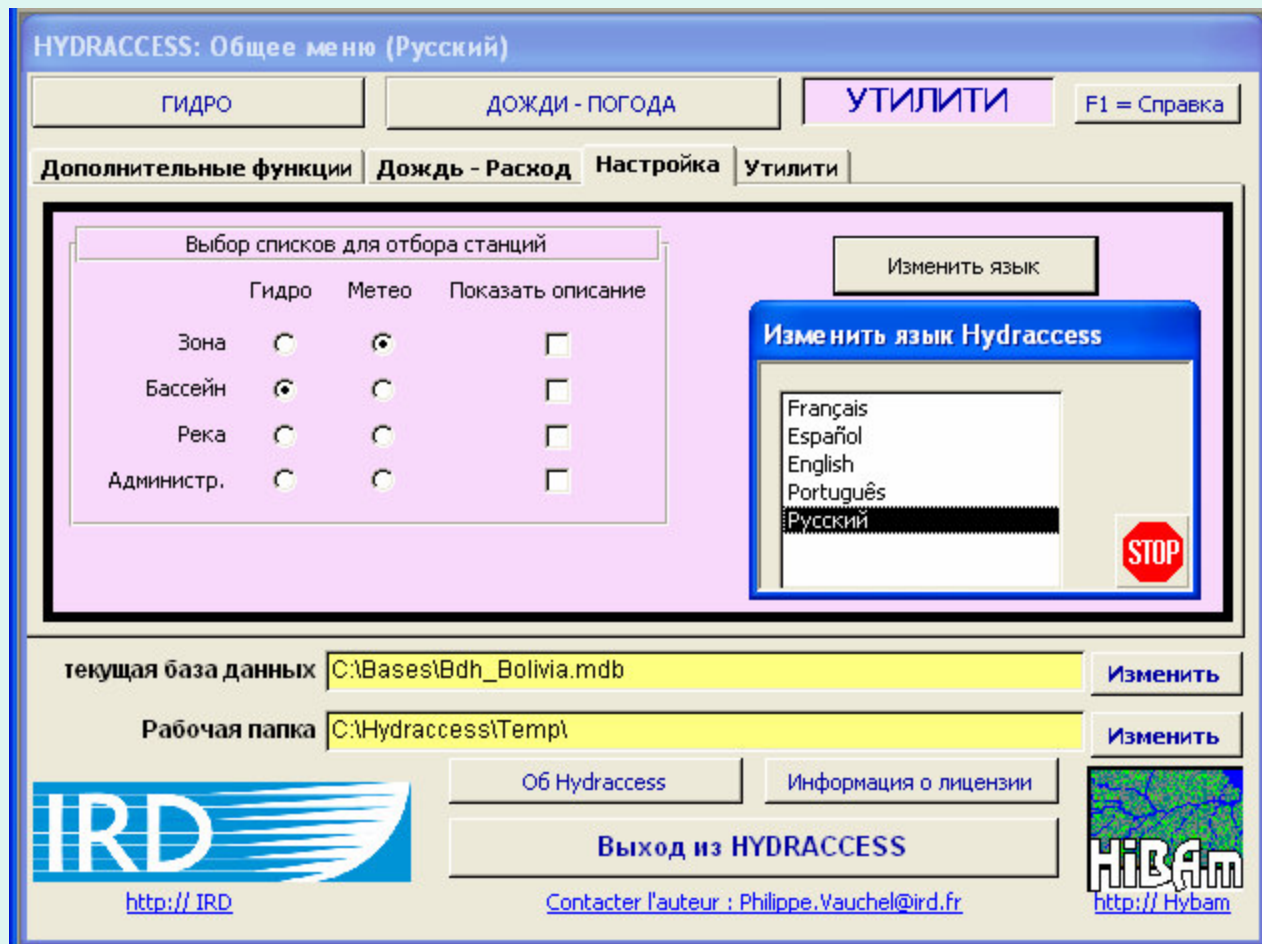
HYDRACCESS: Общее меню (Русский)

ГИДРО

ДОЖДИ - ПОГОДА

УТИЛИТИ

F1 = Справка

Дополнительные функции | Дождь - Расход | Настройка | Утилити

Выбор списков для отбора станций

Гидро Метео Показать описание

Зона

Бассейн

Река

Администр.

Изменить язык

Изменить язык Hydraccess

Français
Español
English
Português
Русский

STOP

текущая база данных C:\Bases\Bdh_Bolivia.mdb Изменить

Рабочая папка C:\Hydraccess\Temp\ Изменить

IRD

Об Hydraccess

Информация о лицензии

Выход из HYDRACCESS

HiBAm

http:// IRD

Contacter l'auteur : Philippe.Vauchel@ird.fr

http:// Hybam